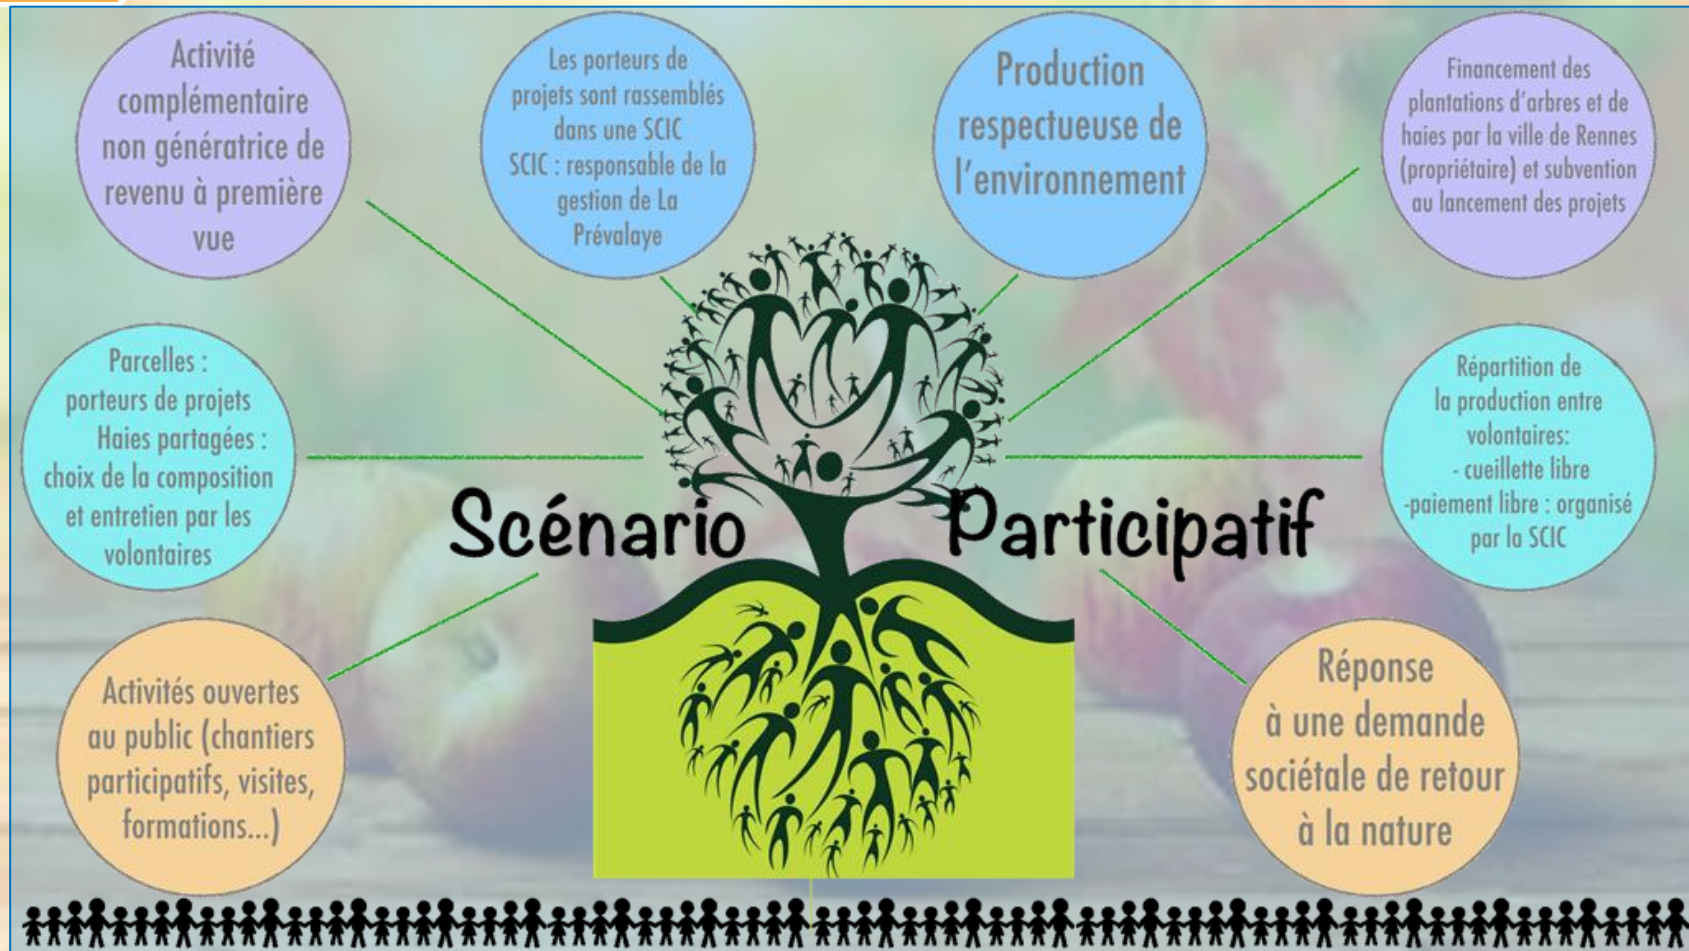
Activité complémentaire non génératrice de revenu à première vue

Les porteurs de projets sont rassemblés dans une SCIC
SCIC : responsable de la gestion de La Prévalaye

Production respectueuse de l'environnement

Financement des plantations d'arbres et de haies par la ville de Rennes (propriétaire) et subvention au lancement des projets

Parcelles : porteurs de projets
Haies partagées : choix de la composition et entretien par les volontaires

Scénario Participatif

Répartition de la production entre volontaires:
- cueillette libre
-paiement libre : organisé par la SCIC

Activités ouvertes au public (chantiers participatifs, visites, formations...)

Réponse à une demande sociétale de retour à la nature